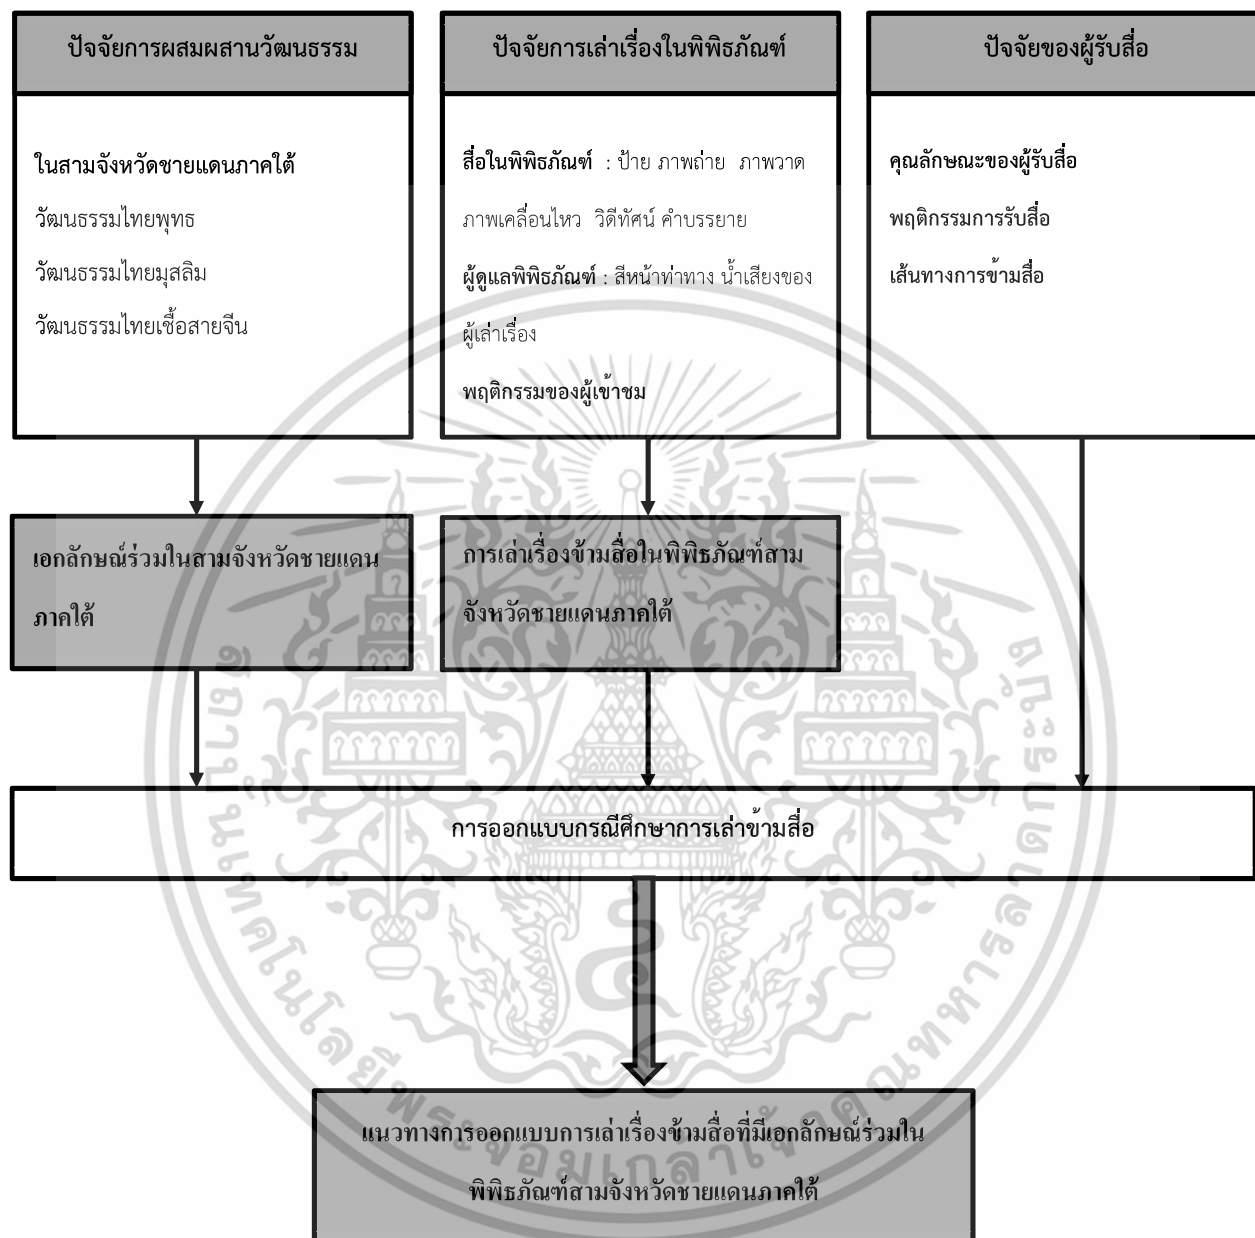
ปัจจัยการผสมผสานวัฒนธรรม

ในสามจังหวัดชายแดนภาคใต้

วัฒนธรรมไทยพุทธ

วัฒนธรรมไทยมุสลิม

วัฒนธรรมไทยเชื้อสายจีน

ปัจจัยการเล่าเรื่องในพิพิธภัณฑ์

สื่อในพิพิธภัณฑ์ : ป้าย ภาพถ่าย ภาพวาด ภาพเคลื่อนไหว วิดีทัศน์ คำบรรยาย

ผู้ดูแลพิพิธภัณฑ์ : สีหน้าท่าทาง น้ำเสียงของผู้เล่าเรื่อง

พฤติกรรมของผู้เข้าชม

ปัจจัยของผู้รับสื่อ

คุณลักษณะของผู้รับสื่อ

พฤติกรรมการรับสื่อ

เส้นทางการข้ามสื่อ

เอกลักษณ์ร่วมในสามจังหวัดชายแดนภาคใต้

การเล่าเรื่องข้ามสื่อในพิพิธภัณฑ์สามจังหวัดชายแดนภาคใต้

การออกแบบกรณีศึกษาการเล่าข้ามสื่อ

แนวทางการออกแบบการเล่าเรื่องข้ามสื่อที่มีเอกลักษณ์ร่วมในพิพิธภัณฑ์สามจังหวัดชายแดนภาคใต้

มหาวิทยาลัยเทคโนโลยีพระจอมเกล้าเจ้าคุณทหารลาดกระบัง